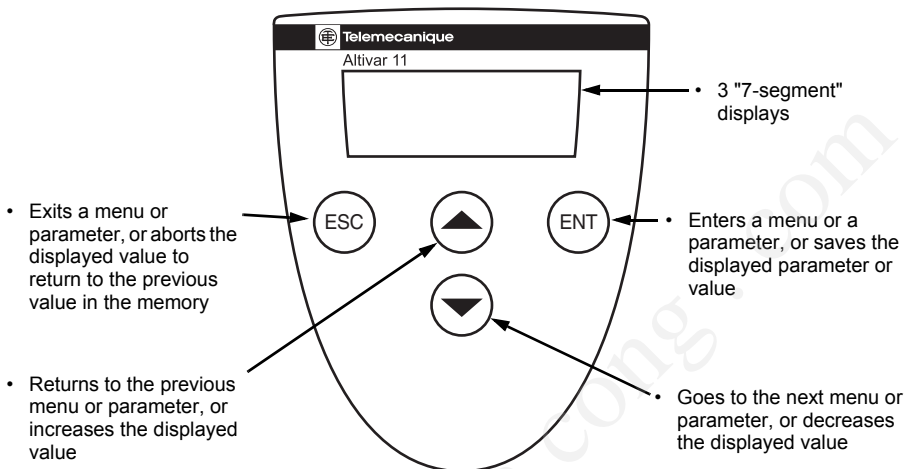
Telemecanique

Altivar 11

• 3 "7-segment" displays

• Exits a menu or parameter, or aborts the displayed value to return to the previous value in the memory

ESC

ENT

• Enters a menu or a parameter, or saves the displayed parameter or value

• Returns to the previous menu or parameter, or increases the displayed value

• Goes to the next menu or parameter, or decreases the displayed value